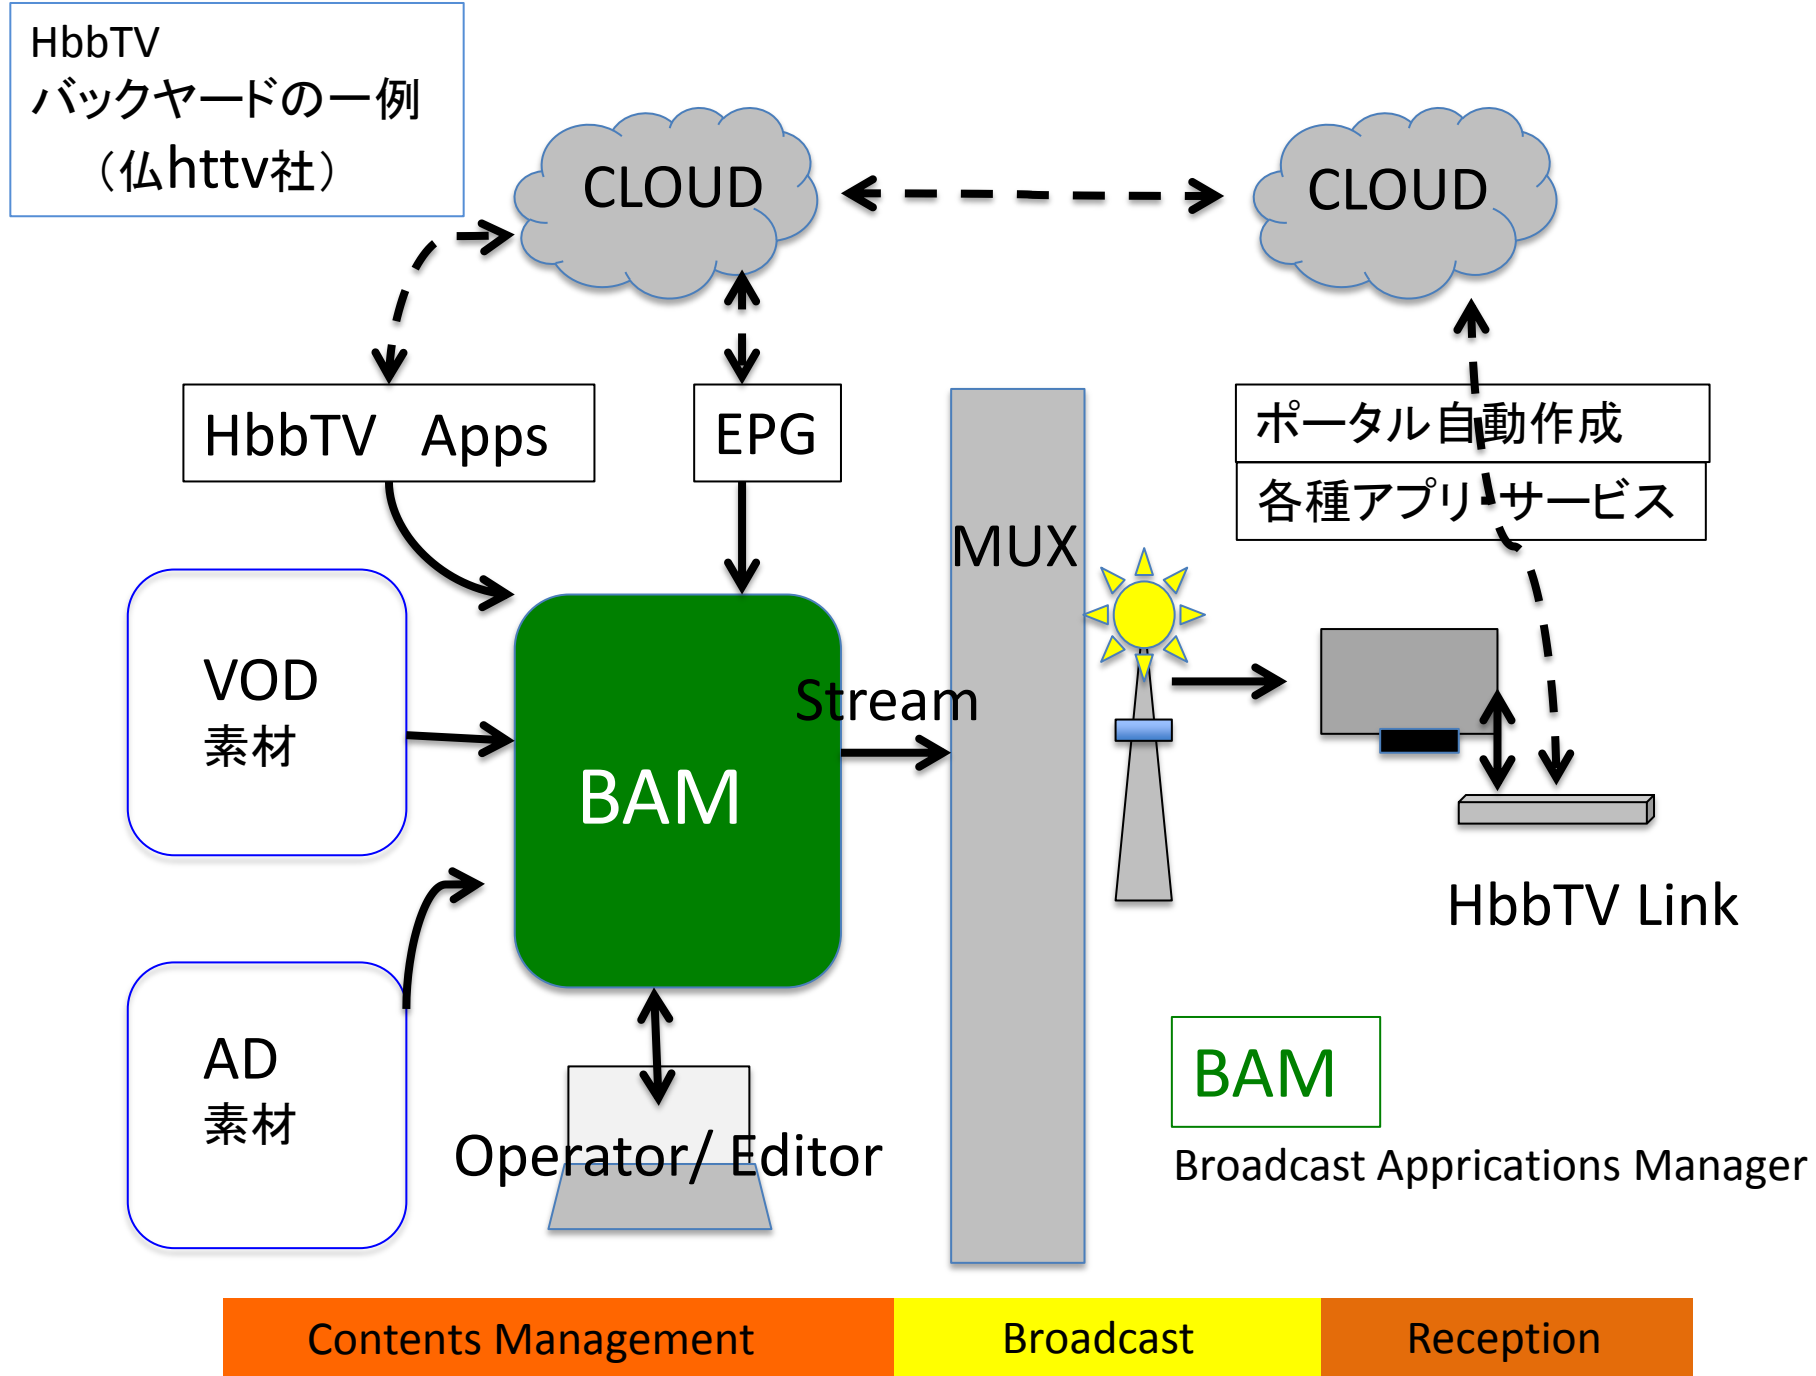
HbbTV
バックヤードの一例
（仏httv社）

CLOUD

CLOUD

HbbTV Apps

EPG

MUX

ポータル自動作成

各種アプリサービス

VOD
素材

Stream

BAM

HbbTV Link

AD
素材

BAM

Operator/ Editor

Broadcast Apprications Manager

Contents Management

Broadcast

Reception